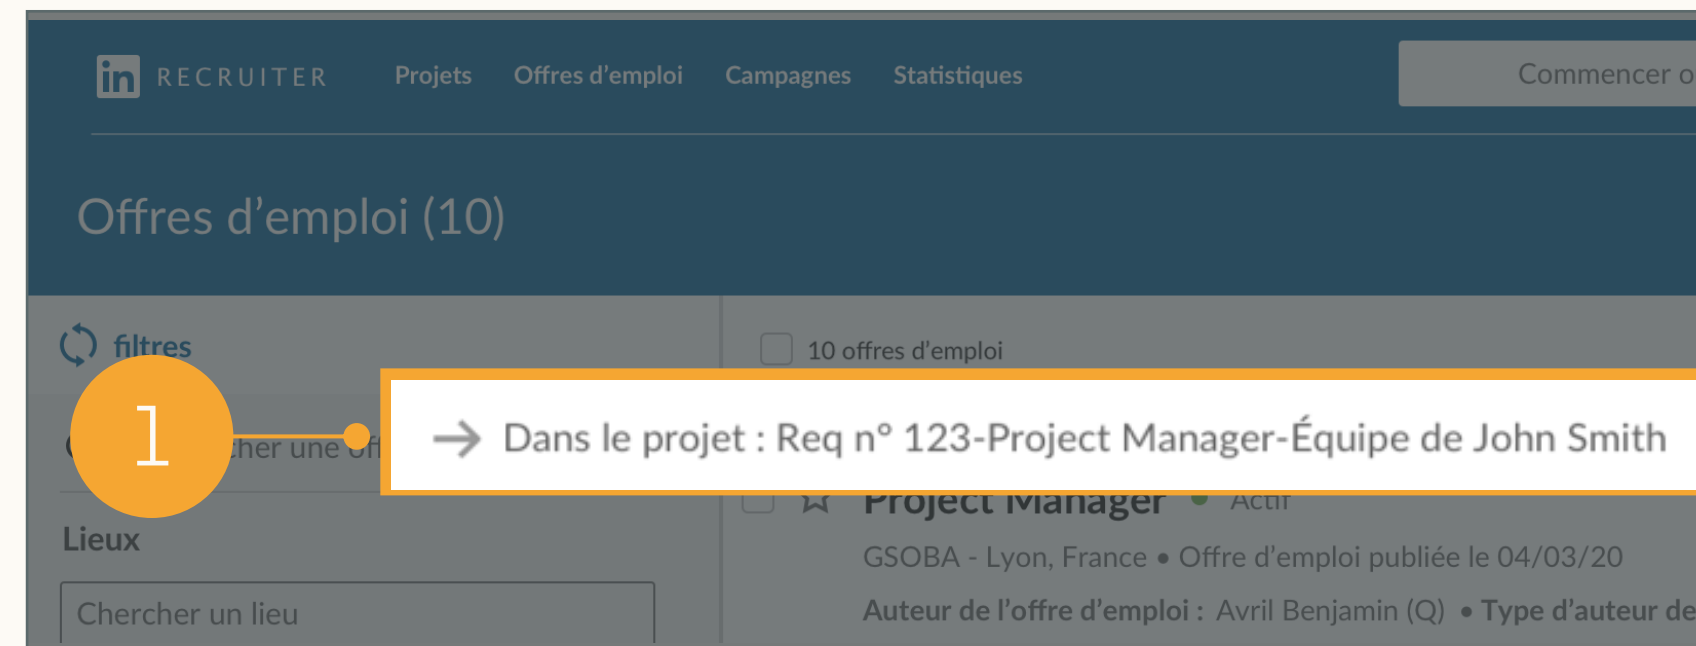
in RECRUITER Projets Offres d'emploi Campagnes Statistiques Commencer o

Offres d'emploi (10)

filtres

10 offres d'emploi

1

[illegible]her une of

→ Dans le projet : Req n° 123-Project Manager-Équipe de John Smith

Project Manager • Actif

Lieux

GSOBA - Lyon, France • Offre d'emploi publiée le 04/03/20

Chercher un lieu

Auteur de l'offre d'emploi : Avril Benjamin (Q) • Type d'auteur de